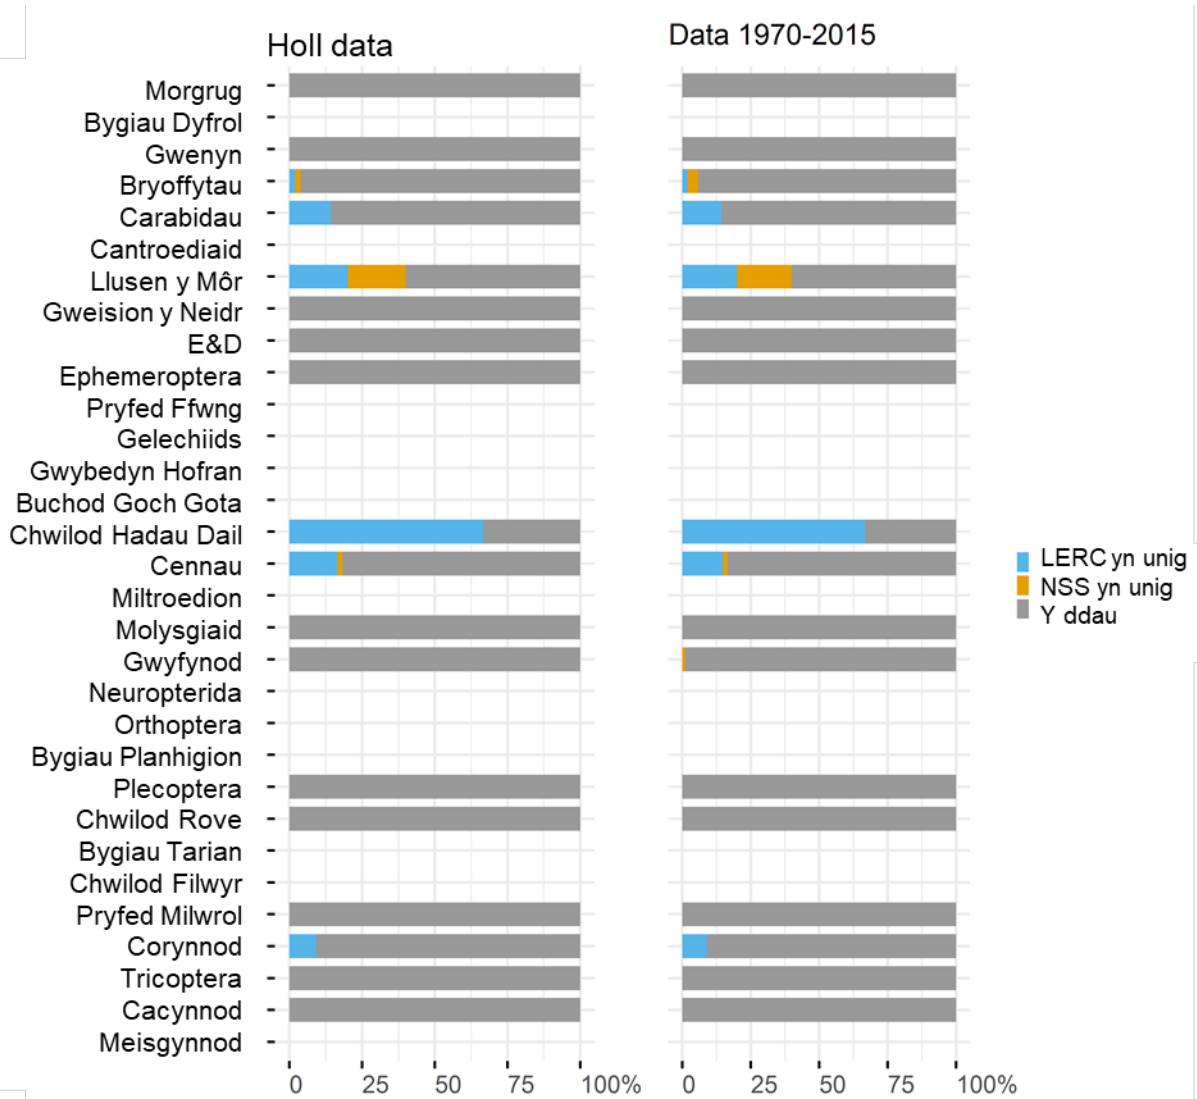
Holl data

Data 1970-2015

Morgrug
Bygiau Dyfrol
Gwenyn
Bryoffytau
Carabidau
Cantroediaid
Llusen y Môr
Gweision y Neidr
E&D
Ephemeroptera
Pryfed Ffwng
Gelechiids
Gwybedyn Hofran
Buchod Goch Gota
Chwilod Hadau Dail
Cennau
Miltroedion
Molysgiaid
Gwyfynod
Neuropterida
Orthoptera
Bygiau Planhigion
Plecoptera
Chwilod Rove
Bygiau Tarian
Chwilod Filwyr
Pryfed Milwrol
Corynnod
Tricoptera
Cacynnod
Meisgynnod

0 25 50 75 100%

0 25 50 75 100%

LERC yn unig
NSS yn unig
Y ddau